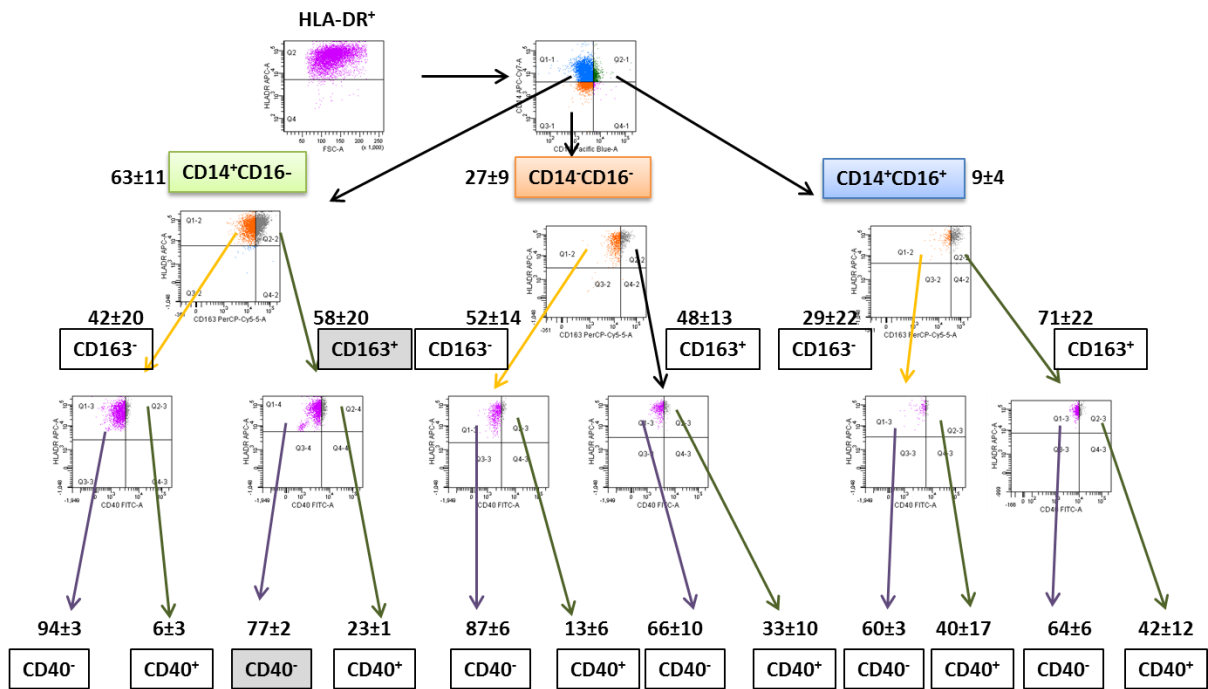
HLA-DR$^{+}$

Q2
Q4
HLADR APC-A
FSC-A
(x 1,000)
50 100 150 200 250

Q1-1
Q2-1
Q3-1
Q4-1
CD14 APC-Cy7-A
CD16 Pacific Blue-A

63±11 CD14$^{+}$CD16-
27±9 CD14$^{-}$CD16$^{-}$
CD14$^{+}$CD16$^{+}$ 9±4

Q1-2
Q2-2
Q3-2
Q4-2
HLADR APC-A
CD163 PerCP-Cy5-5-A

42±20
CD163$^{-}$
58±20
CD163$^{+}$
52±14
CD163$^{-}$
48±13
CD163$^{+}$
29±22
CD163$^{-}$
71±22
CD163$^{+}$

Q1-3
Q2-3
Q3-3
Q4-3
Q1-4
Q2-4
Q3-4
Q4-4
HLADR APC-A
CD40 FITC-A

94±3
CD40$^{-}$
6±3
CD40$^{+}$
77±2
CD40$^{-}$
23±1
CD40$^{+}$
87±6
CD40$^{-}$
13±6
CD40$^{+}$
66±10
CD40$^{-}$
33±10
CD40$^{+}$
60±3
CD40$^{-}$
40±17
CD40$^{+}$
64±6
CD40$^{-}$
42±12
CD40$^{+}$